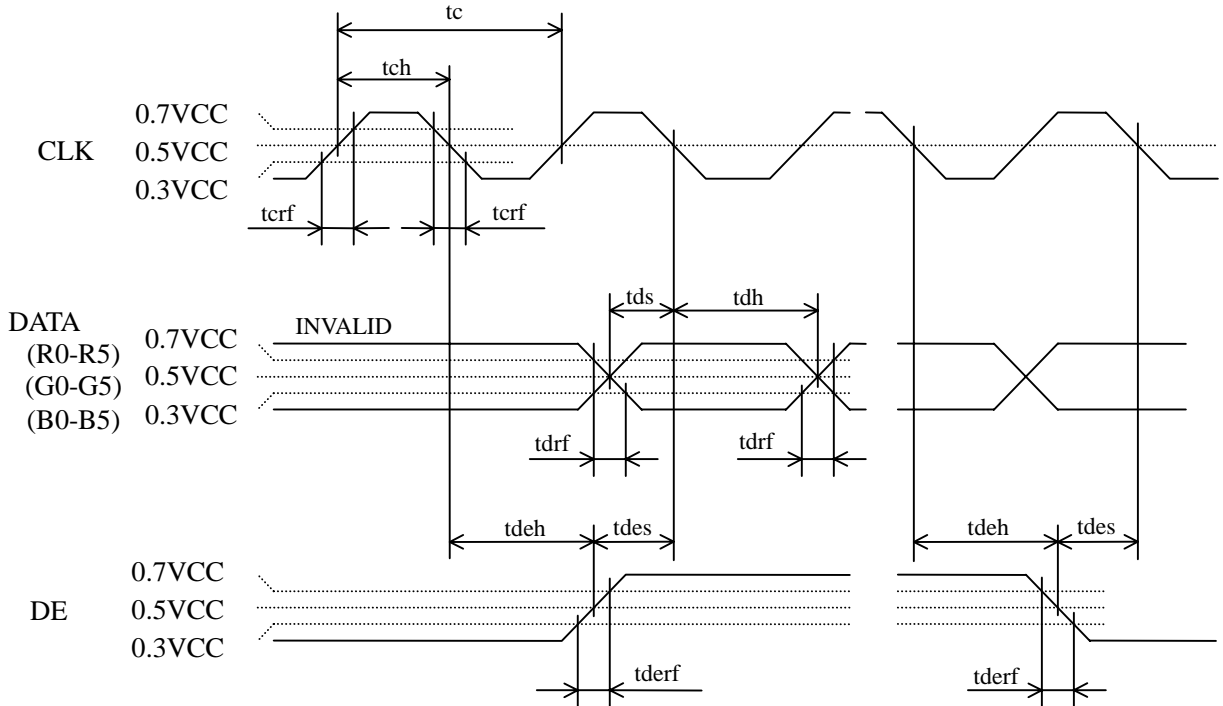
tc

tch

0.7VCC

CLK

0.5VCC

0.3VCC

tcrf

tcrf

tds

tdh

DATA

(R0-R5)

(G0-G5)

(B0-B5)

INVALID

0.7VCC

0.5VCC

0.3VCC

tdrf

tdrf

tdeh

tdes

tdeh

tdes

0.7VCC

DE

0.5VCC

0.3VCC

tderf

tderf